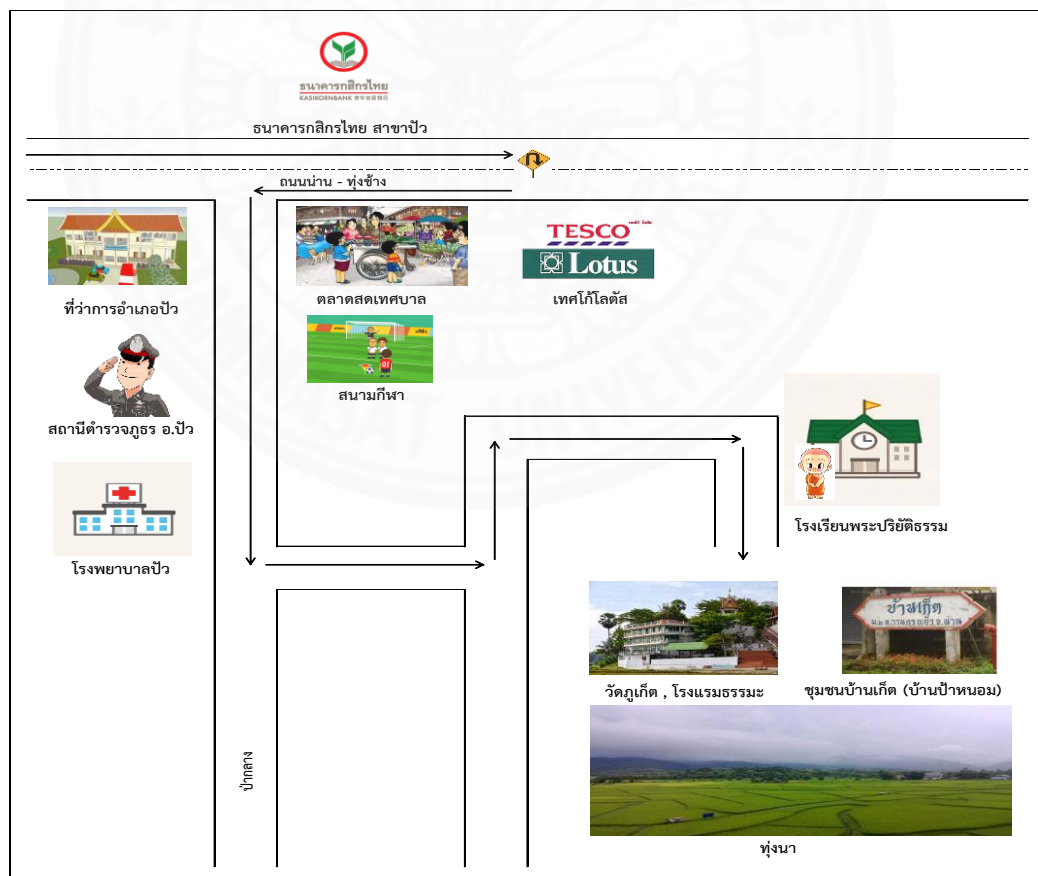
ธนาคารกสิกรไทย
KASIKORNBANK

ธนาคารกสิกรไทย สาขาปัว

ถนนน่าน - ทุ่งช้าง

ที่ว่าการอำเภอปัว

TESCO
Lotus

ตลาดสดเทศบาล

เทศโก้โลตัส

สนามกีฬา

สถานีตำรวจภูธร อ.ปัว

โรงเรียนพระปริยัติธรรม

โรงพยาบาลปัว

บ้านเก็ต

วัดภูเก็ต , โรงแรมธรรมะ

ชุมชนบ้านเก็ต (บ้านป้าหนอม)

ป่ากลาง

ทุ่งนา